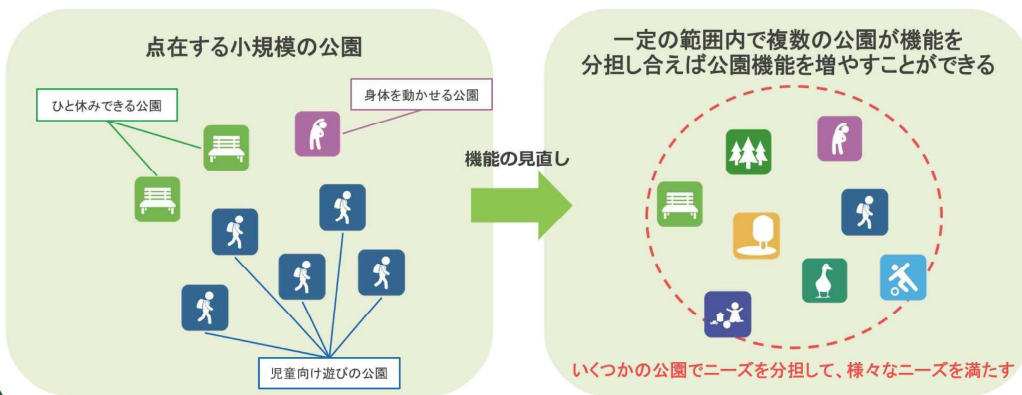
点在する小規模の公園

ひと休みできる公園

身体を動かせる公園

児童向け遊びの公園

機能の見直し

一定の範囲内で複数の公園が機能を分担し合えば公園機能を増やすことができる

いくつかの公園でニーズを分担して、様々なニーズを満たす